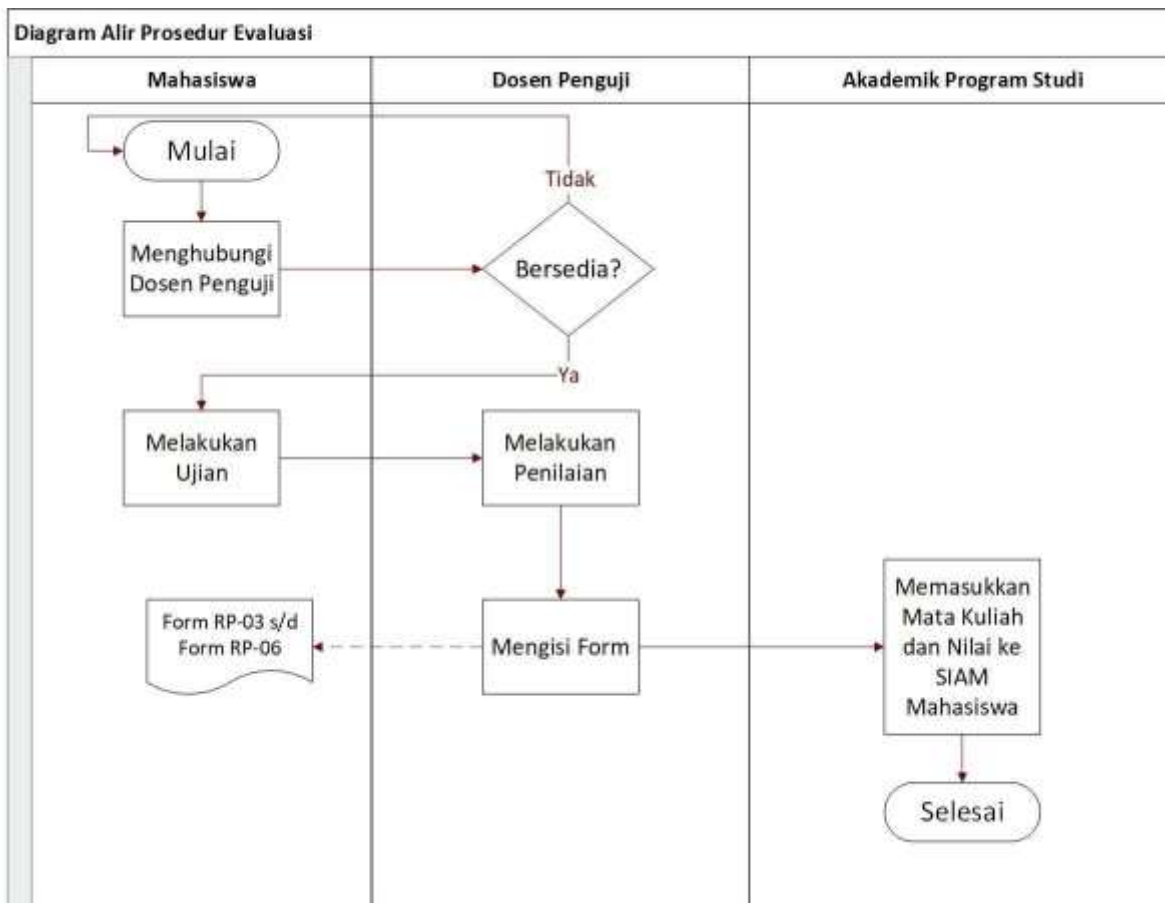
Diagram Alir Prosedur Evaluasi

Mahasiswa

Dosen Penguji

Akademik Program Studi

Mulai

Tidak

Menghubungi Dosen Penguji

Bersedia?

Ya

Melakukan Ujian

Melakukan Penilaian

Form RP-03 s/d Form RP-06

Mengisi Form

Memasukkan Mata Kuliah dan Nilai ke SIAM Mahasiswa

Selesai